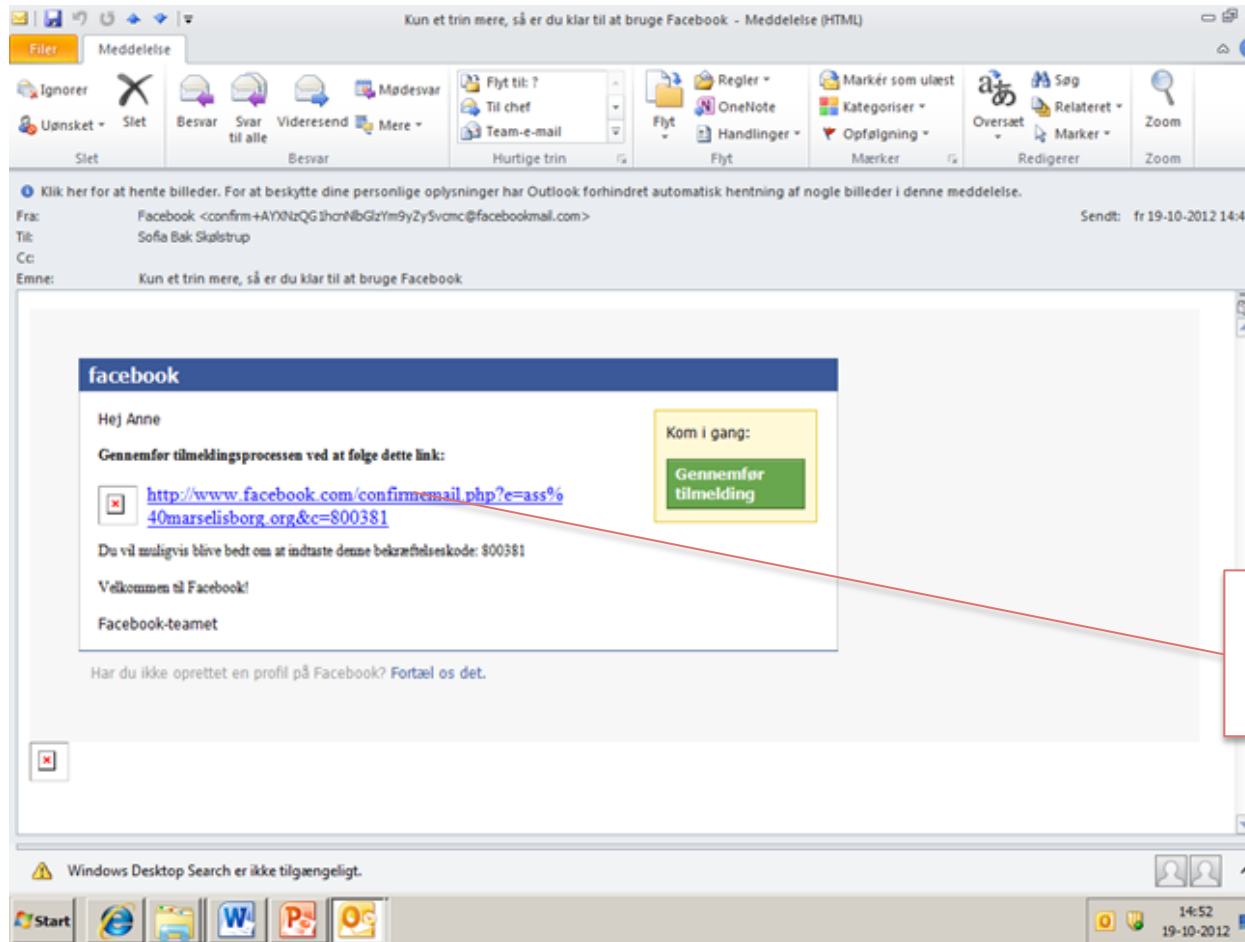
Kun et trin mere, så er du klar til at bruge Facebook - Meddelelse (HTML)

Filer
Meddelelse

Ignorer
Uønsket
Slet
Slet

Besvar
Svar til alle
Videresend
Mødesvar
Mere
Besvar

Flyt til: ?
Til chef
Team-e-mail
Hurtige trin

Flyt
Regler
OneNote
Handlinger
Flyt

Markér som ulæst
Kategoriser
Opfølgning
Mærker

Oversæt
Søg
Relateret
Marker
Redigerer

Zoom
Zoom

Klik her for at hente billeder. For at beskytte dine personlige oplysninger har Outlook forhindret automatisk hentning af nogle billeder i denne meddelelse.

Fra: Facebook <confirm+AYXNzQG1hcnNlbGlzYm9yZy5vcmc@facebookmail.com>
Sendt: fr 19-10-2012 14:4
Til: Sofia Bak Skølstrup
Cc:
Emne: Kun et trin mere, så er du klar til at bruge Facebook

facebook

Hej Anne

Gennemfør tilmeldingsprocessen ved at følge dette link:

http://www.facebook.com/confirmemail.php?e=ass%40marselisborg.org&c=800381

Du vil muligvis blive bedt om at indtaste denne bekræftelseskode: 800381

Velkommen til Facebook!

Facebook-teamet

Kom i gang:

Gennemfør tilmelding

Har du ikke oprettet en profil på Facebook? Fortæl os det.

Windows Desktop Search er ikke tilgængeligt.

Start

14:52
19-10-2012